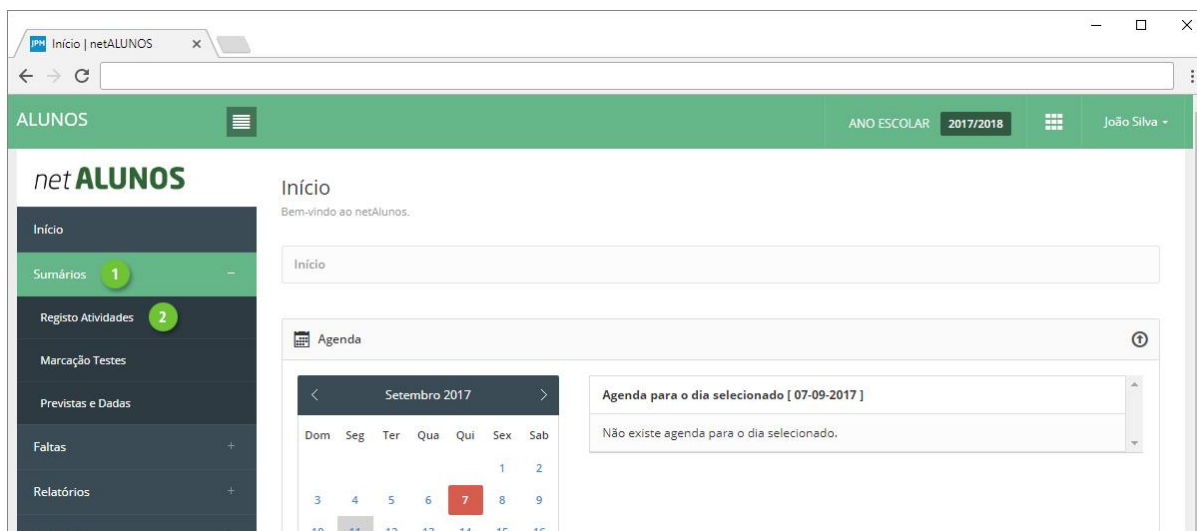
JPN Início | netALUNOS ×

ALUNOS

ANO ESCOLAR 2017/2018

João Silva

net ALUNOS

Início

Sumários 1

Registo Atividades 2

Marcação Testes

Previstas e Dadas

Faltas

Relatórios

Início
Bem-vindo ao netAlunos.

Início

Agenda

Setembro 2017

| Dom | Seg | Ter | Qua | Qui | Sex | Sab |
|---|---|---|---|---|---|---|
| | | | | | 1 | 2 |
| 3 | 4 | 5 | 6 | 7 | 8 | 9 |
| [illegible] | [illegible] | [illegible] | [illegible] | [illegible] | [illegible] | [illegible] |

Agenda para o dia selecionado [ 07-09-2017 ]

Não existe agenda para o dia selecionado.